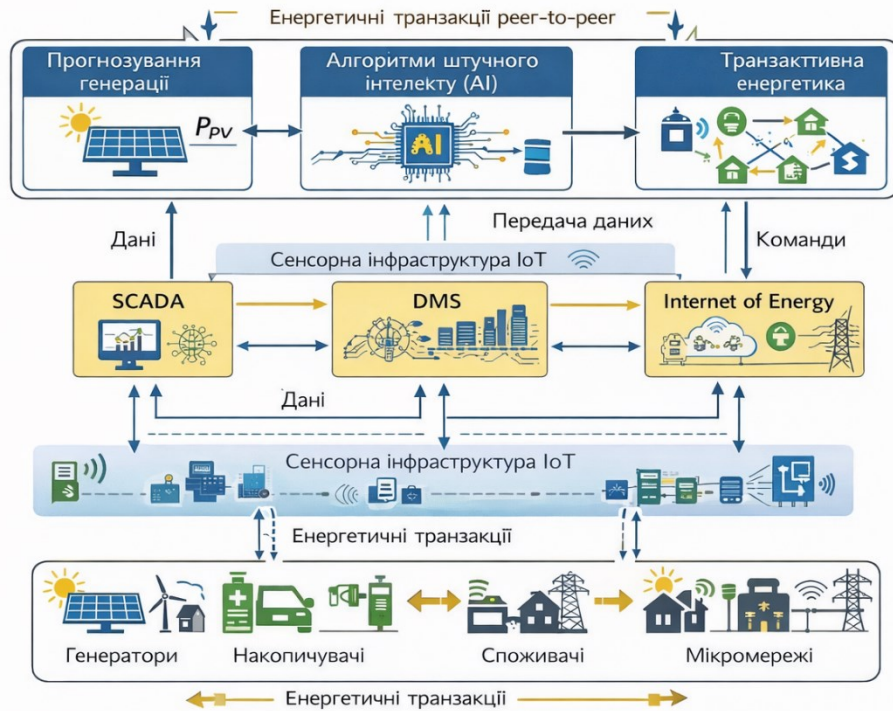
Енергетичні транзакції peer-to-peer

Прогнозування генерації

$P_{PV}$

Алгоритми штучного інтелекту (AI)

AI

Транзактивна енергетика

Дані

Передача даних

Команди

Сенсорна інфраструктура IoT

SCADA

DMS

Internet of Energy

Дані

Сенсорна інфраструктура IoT

Енергетичні транзакції

Генератори

Накопичувачі

Споживачі

Мікромережі

Енергетичні транзакції